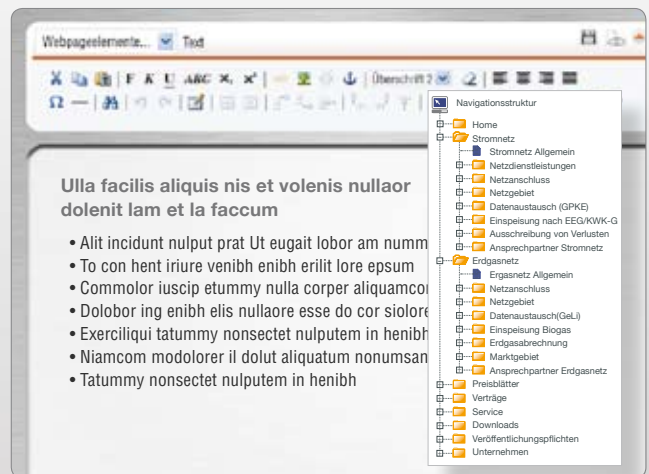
Webpageelemente... Text

F K U ABC $x_2$ $x^2$ Überschrift 2

Ulla facilis aliquis nis et volenis nullaor dolenit lam et la faccum

• Alit incidunt nulput prat Ut eugait lobor am numm
• To con hent iriure venibh enibh erilit lore epsum
• Commolor iuscip etummy nulla corper aliquamco
• Dolobor ing enibh elis nullaore esse do cor siolore
• Exerciliqui tatummy nonsectet nulputem in henibh
• Niamcom modolorer il dolut aliquatum nonumsan
• Tatummy nonsectet nulputem in henibh

Navigationsstruktur
Home
Stromnetz
Stromnetz Allgemein
Netzdienstleistungen
Netzanschluss
Netzgebiet
Datenaustausch (GPKE)
Einspeisung nach EEG/KWK-G
Ausschreibung von Verlusten
Ansprechpartner Stromnetz
Erdgasnetz
Ergasnetz Allgemein
Netzanschluss
Netzgebiet
Datenaustausch(GeLi)
Einspeisung Biogas
Erdgasabrechnung
Marktgebiet
Ansprechpartner Erdgasnetz
Preisblätter
Verträge
Service
Downloads
Veröffentlichungspflichten
Unternehmen